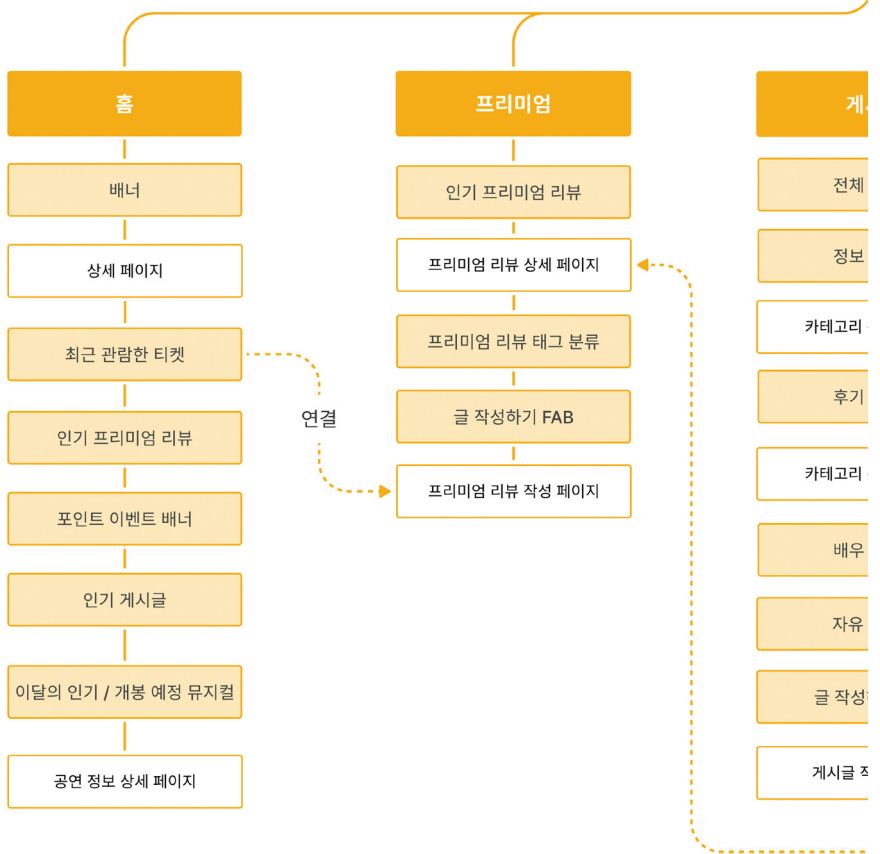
홈

배너

상세 페이지

최근 관람한 티켓

인기 프리미엄 리뷰

포인트 이벤트 배너

인기 게시글

이달의 인기 / 개봉 예정 뮤지컬

공연 정보 상세 페이지

연결

프리미엄

인기 프리미엄 리뷰

프리미엄 리뷰 상세 페이지

프리미엄 리뷰 태그 분류

글 작성하기 FAB

프리미엄 리뷰 작성 페이지

게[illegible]

전체

정보

카테고리 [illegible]

후기

카테고리 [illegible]

배우

자유

글 작성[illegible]

게시글 작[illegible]